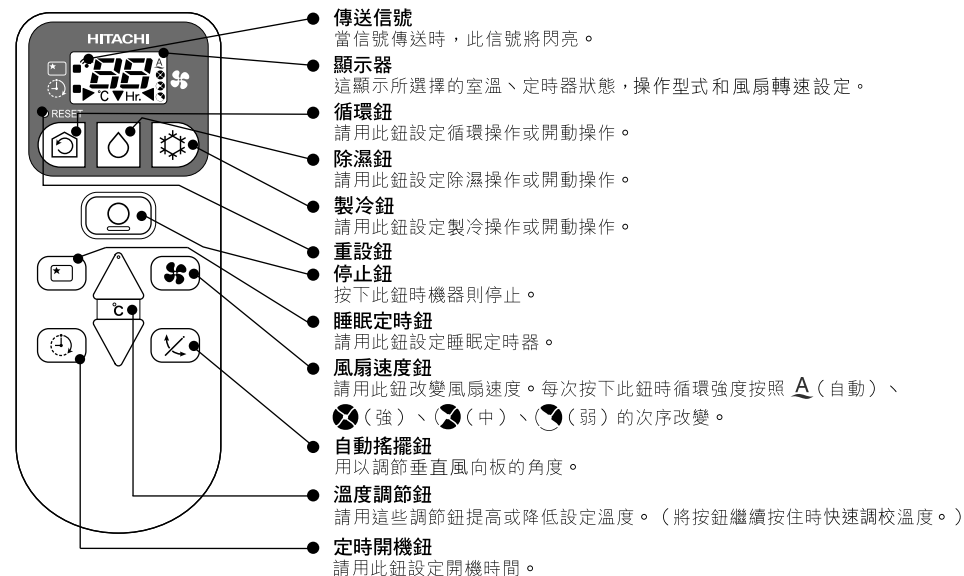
HITACHI
88
A
°C Hr.
RESET
°C

傳送信號
當信號傳送時，此信號將閃亮。

顯示器
這顯示所選擇的室溫、定時器狀態，操作型式和風扇轉速設定。

循環鈕
請用此鈕設定循環操作或開動操作。

除濕鈕
請用此鈕設定除濕操作或開動操作。

製冷鈕
請用此鈕設定製冷操作或開動操作。

重設鈕

停止鈕
按下此鈕時機器則停止。

睡眠定時鈕
請用此鈕設定睡眠定時器。

風扇速度鈕
請用此鈕改變風扇速度。每次按下此鈕時循環強度按照 A（自動）、（強）、（中）、（弱）的次序改變。

自動搖擺鈕
用以調節垂直風向板的角度。

溫度調節鈕
請用這些調節鈕提高或降低設定溫度。（將按鈕繼續按住時快速調校溫度。）

定時開機鈕
請用此鈕設定開機時間。